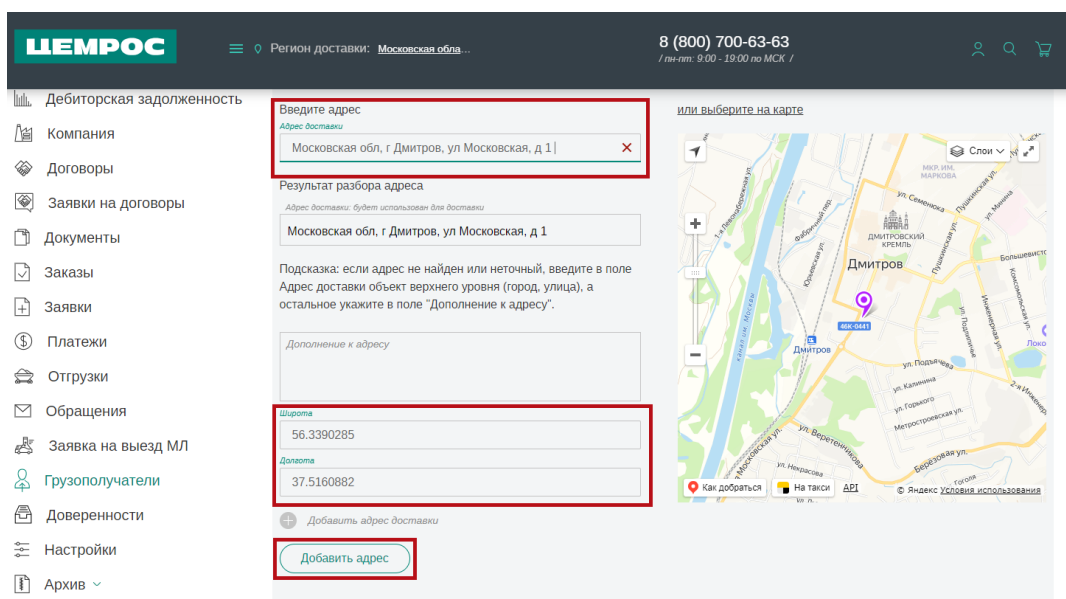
ЦЕМРОС

Регион доставки: Московская обла...

8 (800) 700-63-63
/ пн-пт: 9:00 - 19:00 по МСК /

Дебиторская задолженность
Компания
Договоры
Заявки на договоры
Документы
Заказы
Заявки
Платежи
Отгрузки
Обращения
Заявка на выезд МЛ
Грузополучатели
Доверенности
Настройки
Архив

Введите адрес
Адрес доставки
Московская обл, г Дмитров, ул Московская, д 1

Результат разбора адреса
Адрес доставки: будет использован для доставки
Московская обл, г Дмитров, ул Московская, д 1

Подсказка: если адрес не найден или неточный, введите в поле Адрес доставки объект верхнего уровня (город, улица), а остальное укажите в поле "Дополнение к адресу".

Дополнение к адресу

Широта
56.3390285
Долгота
37.5160882

Добавить адрес доставки

Добавить адрес

или выберите на карте

Слои
МКР. ИМ. МАРКОВА
ул. Семенова
Пушкинская ул.
ул. Минина
ДМИТРОВСКИЙ КРЕМЛЬ
Дмитров
Большевистс
46К-0441
Дмитров
Локо
ул. Подъячева
ул. Калинина
ул. Горького
Метростроевская ул.
ул. Веретенникова
ул. Некрасова
Московская ул.
Берёзовая ул.
Гоголя
Фабричный пер.
канал им. Москвы
Как добраться
На такси
API
© Яндекс Условия использования